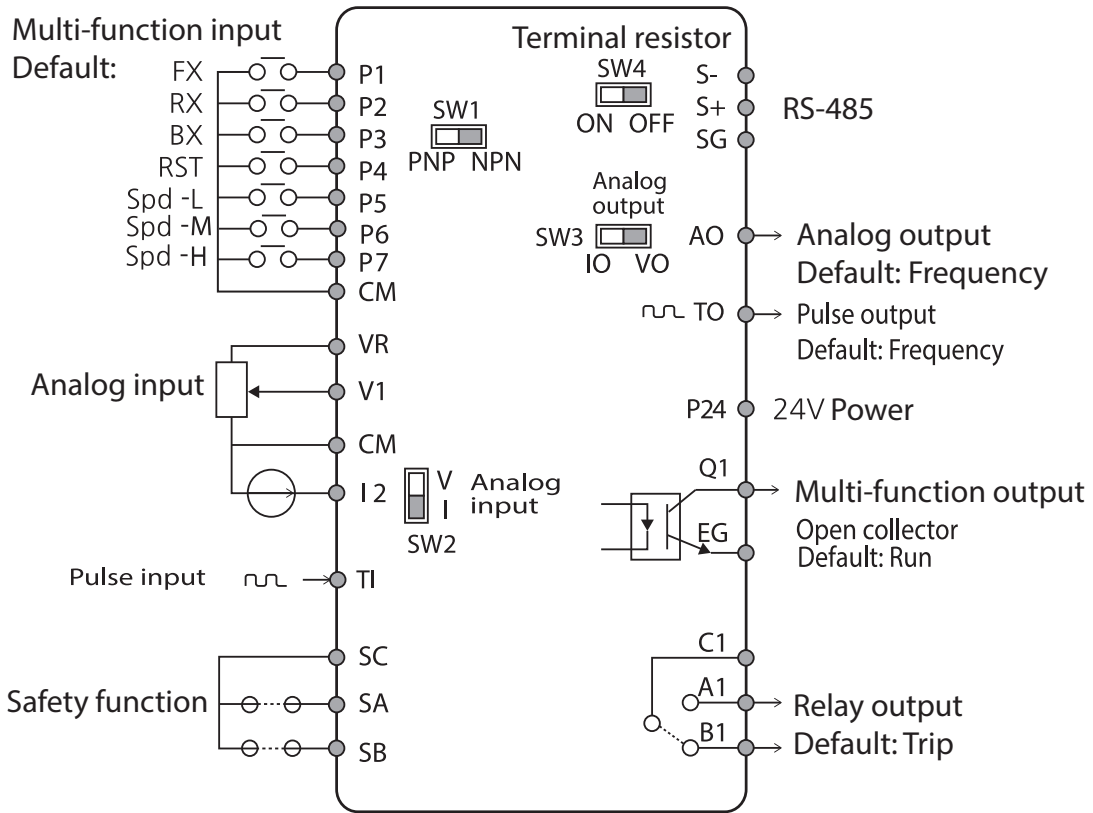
Multi-function input
Default:
FX P1
RX P2
BX P3
RST P4
Spd -L P5
Spd -M P6
Spd -H P7
CM

SW1
PNP NPN

Terminal resistor
SW4
ON OFF
S-
S+
SG
RS-485

Analog output
SW3
IO VO
AO
Analog output
Default: Frequency

TO
Pulse output
Default: Frequency

VR
Analog input
V1
CM
I2
V
I
Analog input
SW2

P24
24V Power

Q1
Multi-function output
EG
Open collector
Default: Run

Pulse input
TI

SC
Safety function
SA
SB

C1
A1
Relay output
B1
Default: Trip